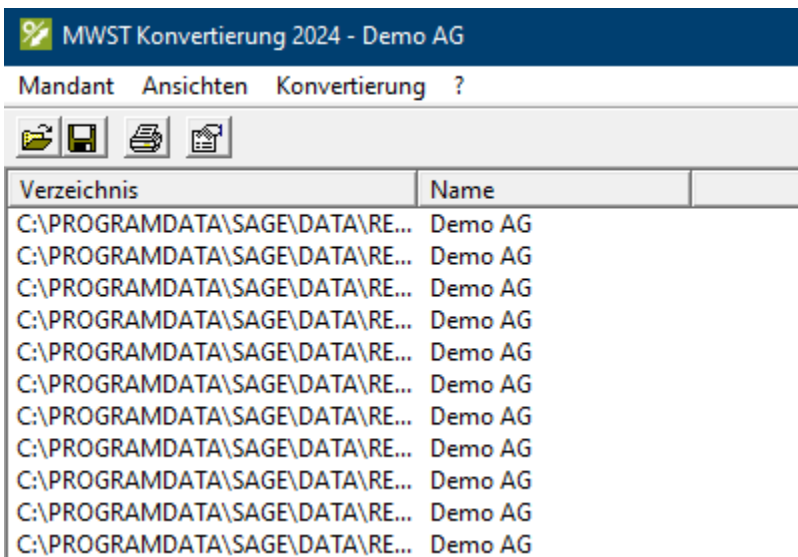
MWST Konvertierung 2024 - Demo AG

Mandant Ansichten Konvertierung ?

| Verzeichnis | Name |
|---|---|
| C:\PROGRAMDATA\SAGE\DATA\RE... | Demo AG |
| C:\PROGRAMDATA\SAGE\DATA\RE... | Demo AG |
| C:\PROGRAMDATA\SAGE\DATA\RE... | Demo AG |
| C:\PROGRAMDATA\SAGE\DATA\RE... | Demo AG |
| C:\PROGRAMDATA\SAGE\DATA\RE... | Demo AG |
| C:\PROGRAMDATA\SAGE\DATA\RE... | Demo AG |
| C:\PROGRAMDATA\SAGE\DATA\RE... | Demo AG |
| C:\PROGRAMDATA\SAGE\DATA\RE... | Demo AG |
| C:\PROGRAMDATA\SAGE\DATA\RE... | Demo AG |
| C:\PROGRAMDATA\SAGE\DATA\RE... | Demo AG |
| C:\PROGRAMDATA\SAGE\DATA\RE... | Demo AG |